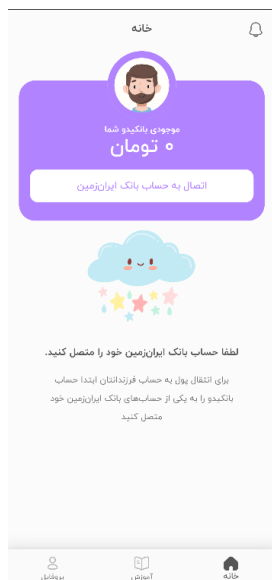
خانه

موجودی بانکیدو شما
۰ تومان

اتصال به حساب بانک ایران‌زمین

لطفا حساب بانک ایران‌زمین خود را متصل کنید.

برای انتقال پول به حساب فرزندانتان ابتدا حساب بانکیدو را به یکی از حساب‌های بانک ایران‌زمین خود متصل کنید

خانه
آموزش
پروفایل